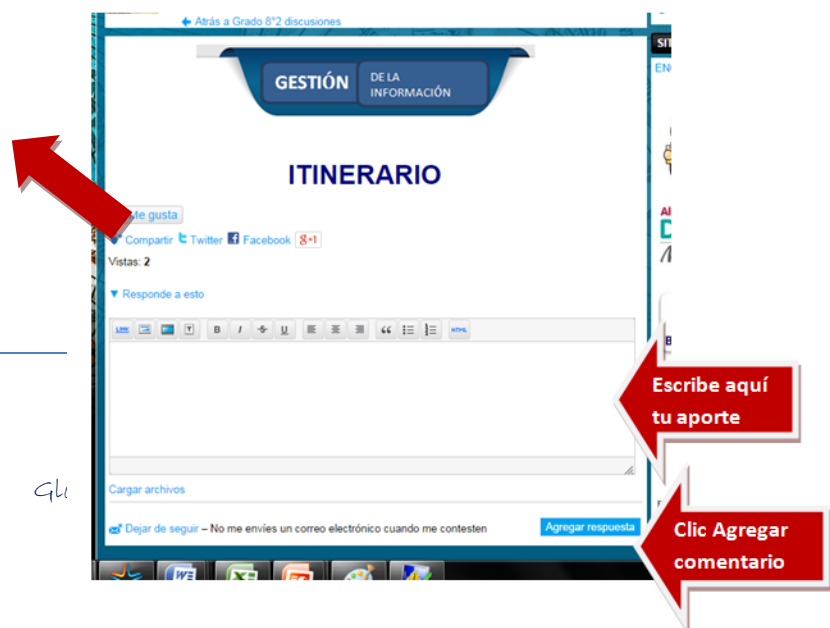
Atrás a Grado 8°2 discusiones

GESTIÓN DE LA INFORMACIÓN

ITINERARIO

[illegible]e gusta

Compartir Twitter Facebook +1

Vistas: 2

▼ Responde a esto

HTML

Cargar archivos

Dejar de seguir – No me envíes un correo electrónico cuando me contesten

Agregar respuesta

Escribe aquí tu aporte

Clic Agregar comentario

Gl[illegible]

SI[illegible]

EN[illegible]